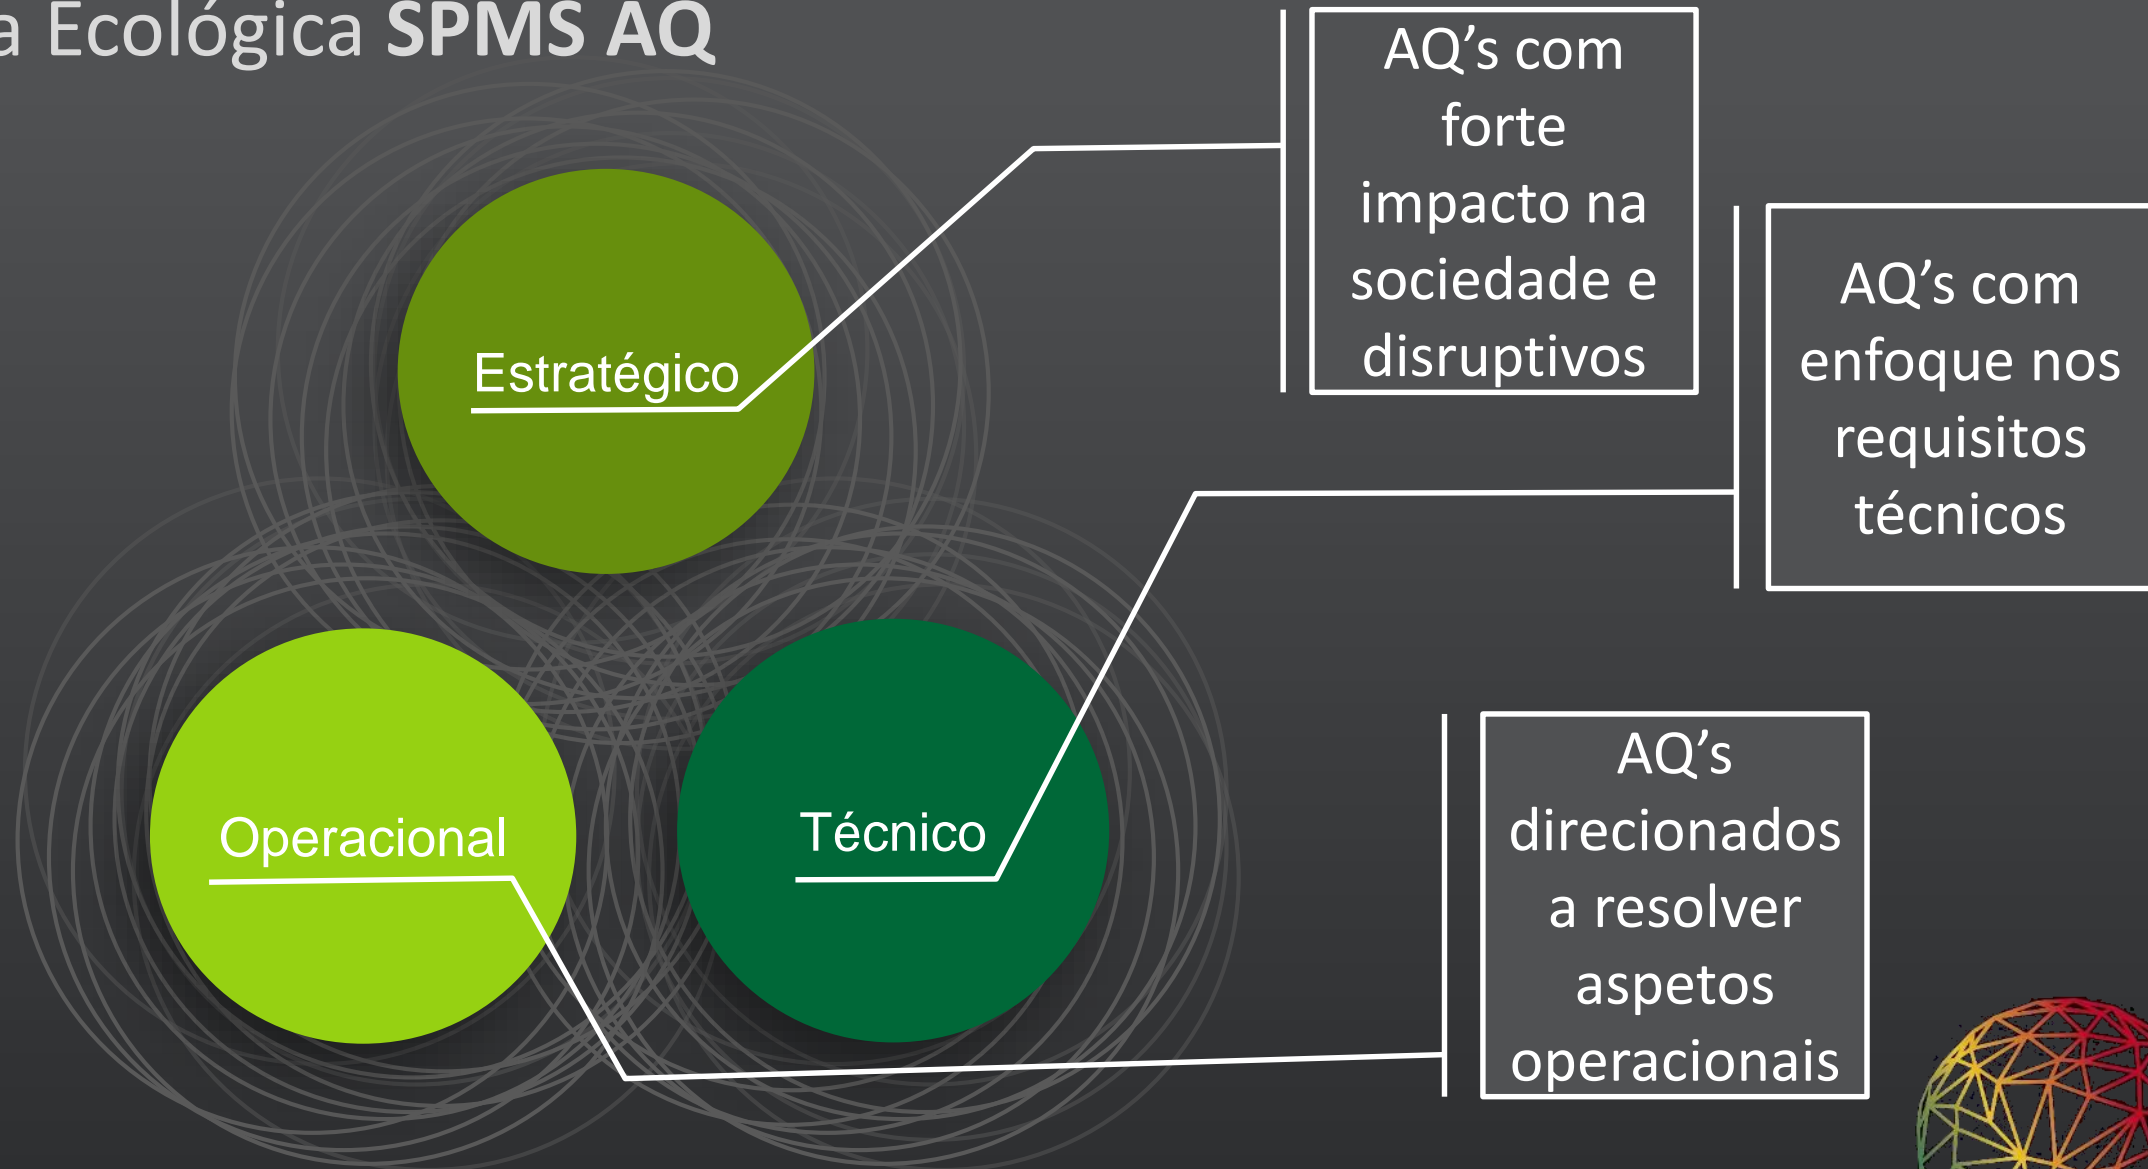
a Ecológica **SPMS AQ**

Estratégico

Operacional

Técnico

AQ’s com forte impacto na sociedade e disruptivos

AQ’s com enfoque nos requisitos técnicos

AQ’s direcionados a resolver aspetos operacionais